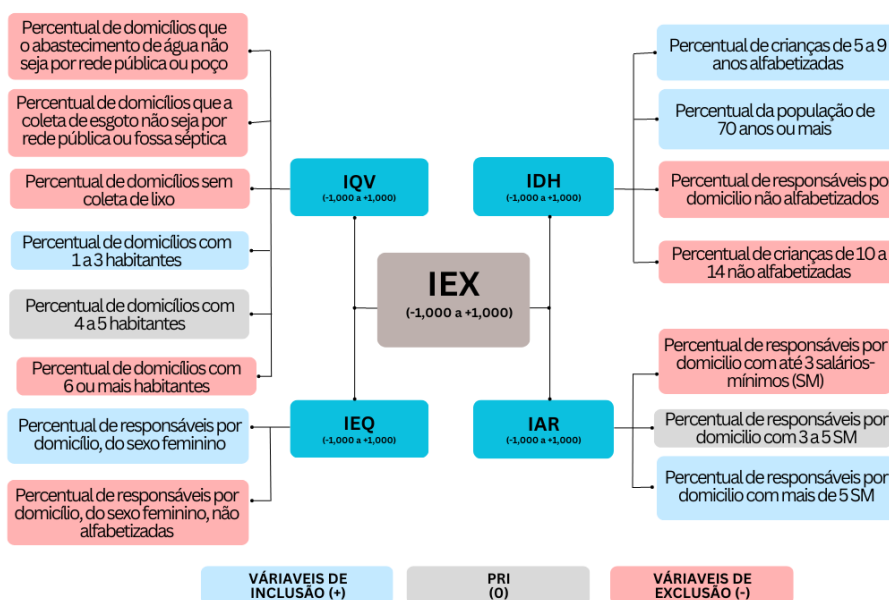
Percentual de domicílios que o abastecimento de água não seja por rede pública ou poço

Percentual de domicílios que a coleta de esgoto não seja por rede pública ou fossa séptica

Percentual de domicílios sem coleta de lixo

Percentual de domicílios com 1 a 3 habitantes

Percentual de domicílios com 4 a 5 habitantes

Percentual de domicílios com 6 ou mais habitantes

Percentual de responsáveis por domicílio, do sexo feminino

Percentual de responsáveis por domicílio, do sexo feminino, não alfabetizadas

IQV
(-1,000 a +1,000)

IDH
(-1,000 a +1,000)

IEX
(-1,000 a +1,000)

IEQ
(-1,000 a +1,000)

IAR
(-1,000 a +1,000)

Percentual de crianças de 5 a 9 anos alfabetizadas

Percentual da população de 70 anos ou mais

Percentual de responsáveis por domicilio não alfabetizados

Percentual de crianças de 10 a 14 não alfabetizadas

Percentual de responsáveis por domicilio com até 3 salários-mínimos (SM)

Percentual de responsáveis por domicilio com 3 a 5 SM

Percentual de responsáveis por domicilio com mais de 5 SM

VÁRIAVEIS DE INCLUSÃO (+)

PRI (0)

VÁRIAVEIS DE EXCLUSÃO (-)